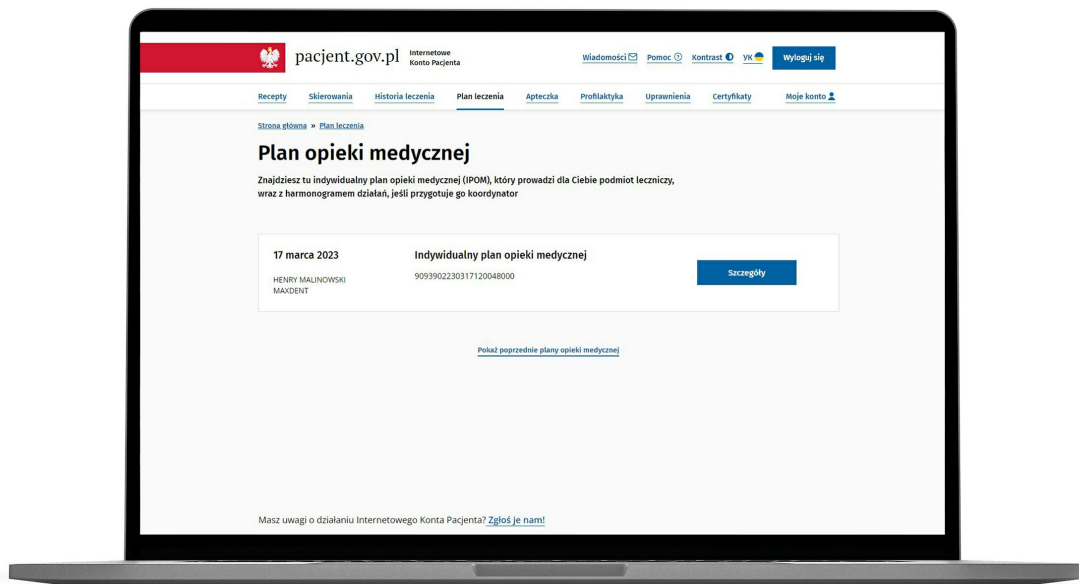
pacjent.gov.pl Internetowe Konto Pacjenta

Wiadomości Pomoc Kontrast YK Wyloguj się

Recepty Skierowania Historia leczenia Plan leczenia Apteczka Profilaktyka Uprawnienia Certyfikaty Moje konto

Strona główna » Plan leczenia

Plan opieki medycznej

Znajdziesz tu indywidualny plan opieki medycznej (IPOM), który prowadzi dla Ciebie podmiot leczniczy, wraz z harmonogramem działań, jeśli przygotuje go koordynator

17 marca 2023

HENRY MALINOWSKI
MAXDENT

Indywidualny plan opieki medycznej

909390223031712004800​0

Szczegóły

Pokaż poprzednie plany opieki medycznej

Masz uwagi o działaniu Internetowego Konta Pacjenta? Zgłoś je nam!